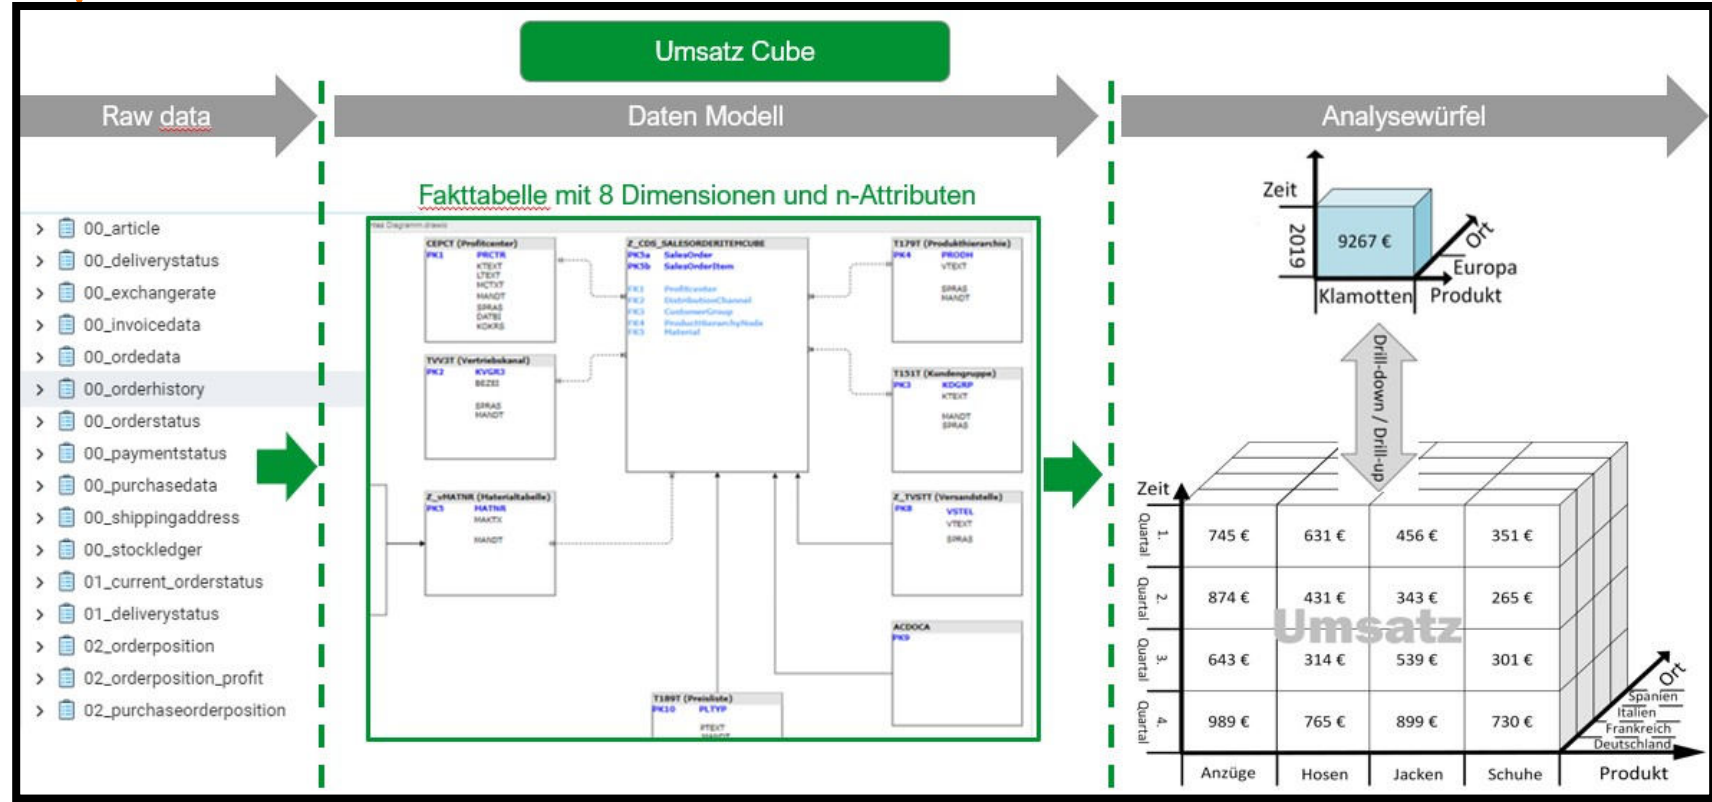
Umsatz Cube

Raw data

Daten Modell

Analysewürfel

Fakttabelle mit 8 Dimensionen und n-Attributen

00_article
00_deliverystatus
00_exchangerate
00_invoicedata
00_ordedata
00_orderhistory
00_orderstatus
00_paymentstatus
00_purchasedata
00_shippingaddress
00_stockledger
01_current_orderstatus
01_deliverystatus
02_orderposition
02_orderposition_profit
02_purchaseorderposition

CEPCT (Profitcenter)
PK1 PRCTR
KTEXT
LTEXT
MCTXT
MANDT
SPRAS
DATBI
KOKRS

Z_CDS_SALESORDERITEMCUBE
PK5a SalesOrder
PK5b SalesOrderItem
FK1 Profitcenter
FK2 DistributionChannel
FK3 CustomerGroup
FK4 ProductHierarchyNode
FK5 Material

T179T (Produkthierarchie)
PK4 PRODH
VTEXT
SPRAS
MANDT

TVV3T (Vertriebskanal)
PK2 KVGR3
BEZEI
SPRAS
MANDT

T151T (Kundengruppe)
PK3 KDGRP
KTEXT
MANDT
SPRAS

Z_vMATNR (Materialtabelle)
PK5 MATNR
MAKTX
MANDT

Z_TVSTT (Versandstelle)
PK8 VSTEL
VTEXT
SPRAS

ACDOCA
PK9

T189T (Preisliste)
PK10 PLTYP
PTEXT

Zeit
2019
9267 €
Ort
Europa
Klamotten
Produkt

Drill-down / Drill-up

Zeit
1. Quartal
2. Quartal
3. Quartal
4. Quartal

| 745 € | 631 € | 456 € | 351 € |
|---|---|---|---|
| 874 € | 431 € | 343 € | 265 € |
| 643 € | 314 € | 539 € | 301 € |
| 989 € | 765 € | 899 € | 730 € |

Umsatz

Ort
Spanien
Italien
Frankreich
Deutschland

Anzüge
Hosen
Jacken
Schuhe
Produkt